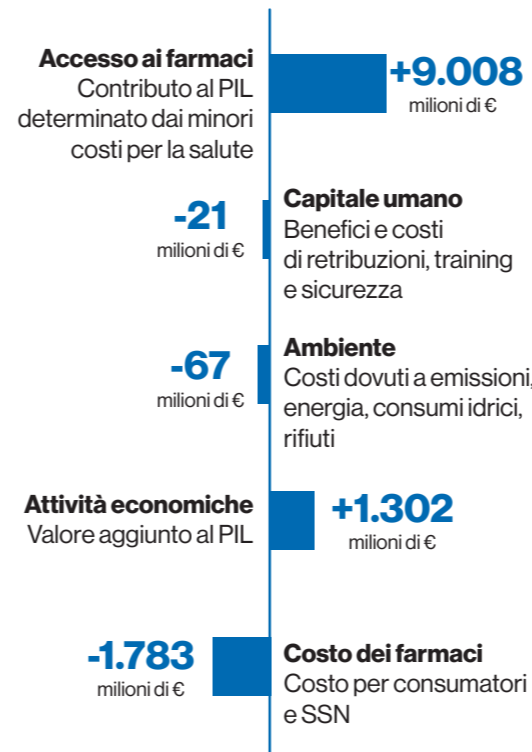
**Accesso ai farmaci**
Contributo al PIL determinato dai minori costi per la salute

+9.008
milioni di €

-21
milioni di €

**Capitale umano**
Benefici e costi di retribuzioni, training e sicurezza

-67
milioni di €

**Ambiente**
Costi dovuti a emissioni, energia, consumi idrici, rifiuti

**Attività economiche**
Valore aggiunto al PIL

+1.302
milioni di €

-1.783
milioni di €

**Costo dei farmaci**
Costo per consumatori e SSN